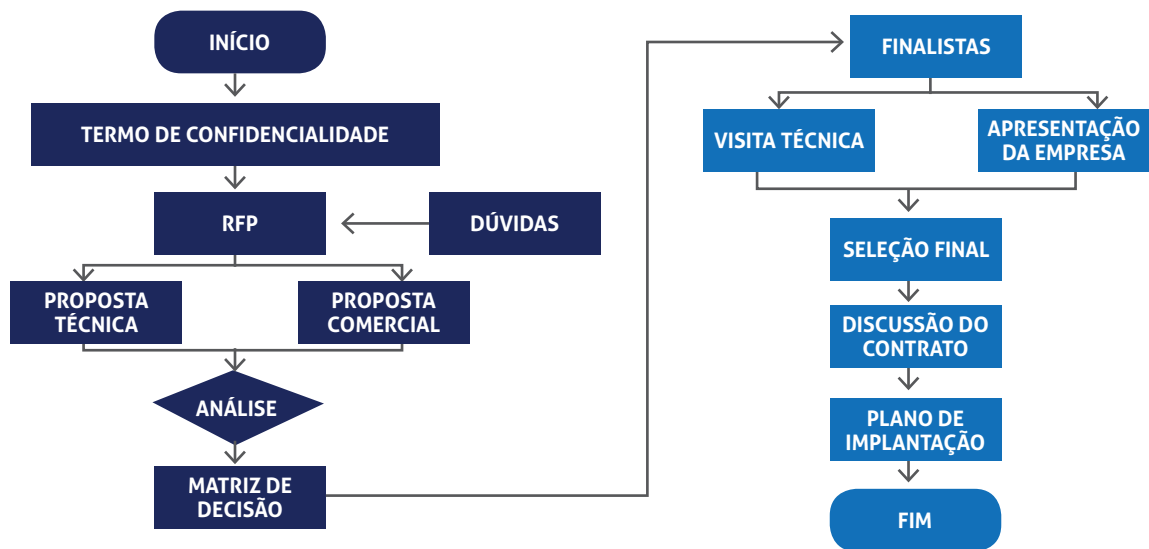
INÍCIO

TERMO DE CONFIDENCIALIDADE

RFP

DÚVIDAS

PROPOSTA TÉCNICA

PROPOSTA COMERCIAL

ANÁLISE

MATRIZ DE DECISÃO

FINALISTAS

VISITA TÉCNICA

APRESENTAÇÃO DA EMPRESA

SELEÇÃO FINAL

DISCUSSÃO DO CONTRATO

PLANO DE IMPLANTAÇÃO

FIM